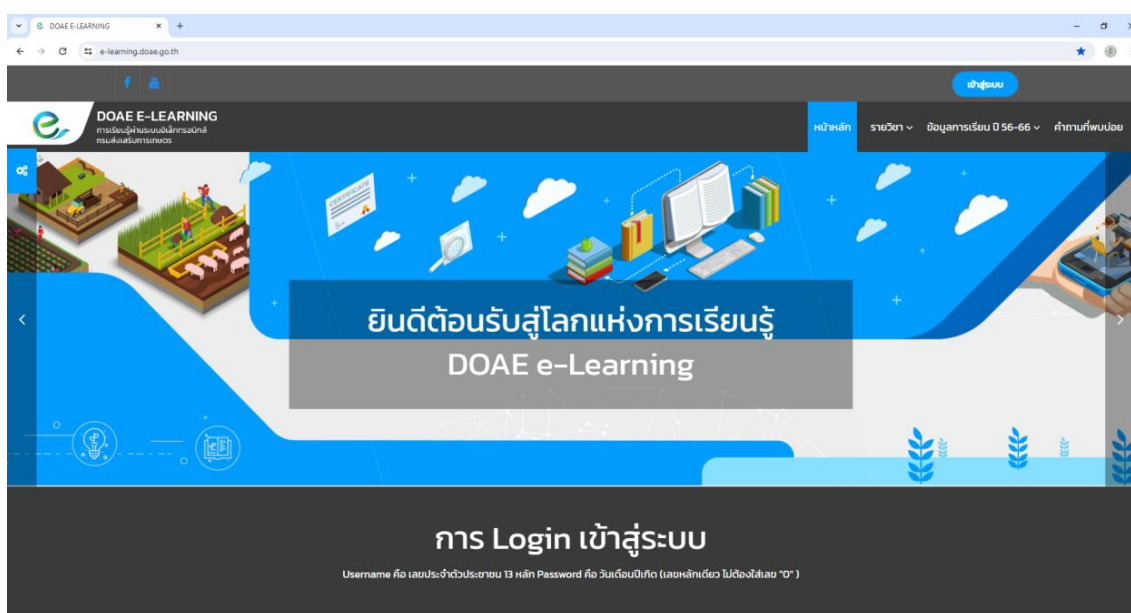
DOAE E-LEARNING
e-learning.doae.go.th

เข้าสู่ระบบ

DOAE E-LEARNING
การเรียนรู้ผ่านระบบอิเล็กทรอนิกส์
กรมส่งเสริมการเกษตร

หน้าหลัก รายวิชา ข้อมูลการเรียน ปี 56-66 คำถามที่พบบ่อย

CERTIFICATE

ยินดีต้อนรับสู่โลกแห่งการเรียนรู้
DOAE e-Learning

การ Login เข้าสู่ระบบ

Username คือ เลขประจำตัวประชาชน 13 หลัก Password คือ วันเดือนปีเกิด (เลขหลักเดียว ไม่ต้องใส่เลข "0" )